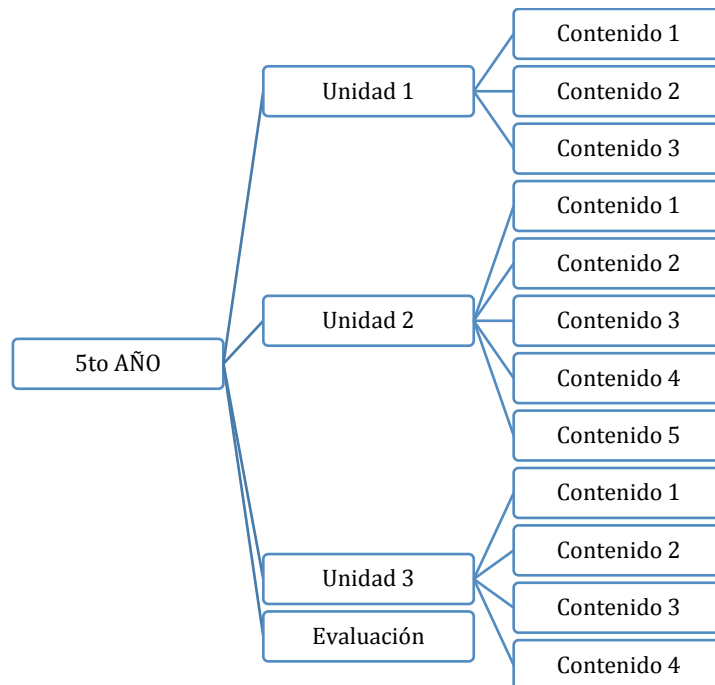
5to AÑO

Unidad 1

Contenido 1

Contenido 2

Contenido 3

Unidad 2

Contenido 1

Contenido 2

Contenido 3

Contenido 4

Contenido 5

Unidad 3

Contenido 1

Contenido 2

Contenido 3

Contenido 4

Evaluación